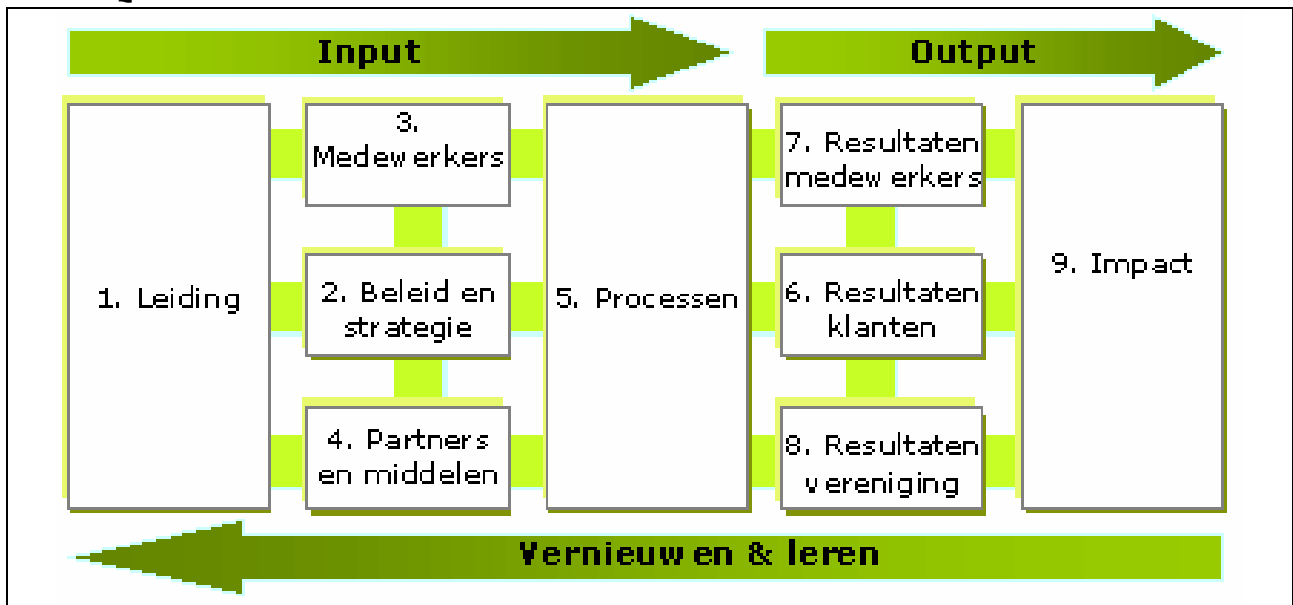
Input

Output

1. Leiding

3. Medewerkers

2. Beleid en strategie

4. Partners en middelen

5. Processen

7. Resultaten medewerkers

6. Resultaten klanten

8. Resultaten vereniging

9. Impact

Vernieuwen & leren